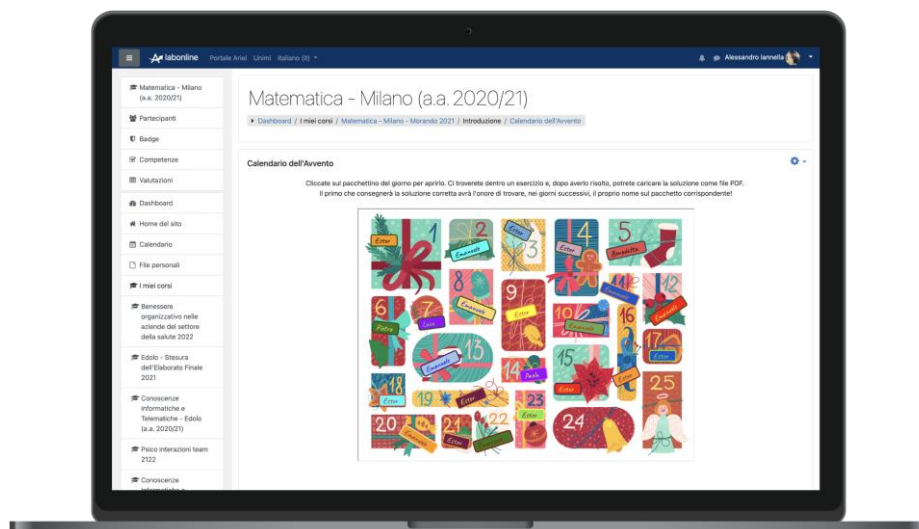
labonline Portale Ariel Unimi Italiano (it) ▾

Alessandro Iannella

Matematica - Milano (a.a. 2020/21)

Partecipanti

Badge

Competenze

Valutazioni

Dashboard

Home del sito

Calendario

File personali

I miei corsi

Benessere organizzativo nelle aziende del settore della salute 2022

Edolo - Stesura dell'Elaborato Finale 2021

Conoscenze Informatiche e Telematiche - Edolo (a.a. 2020/21)

Psico interazioni team 2122

Conoscenze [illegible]

Matematica - Milano (a.a. 2020/21)

Dashboard / I miei corsi / Matematica - Milano - Morando 2021 / Introduzione / Calendario dell'Avvento

Calendario dell'Avvento

Cliccate sul pacchettino del giorno per aprirlo. Ci troverete dentro un esercizio e, dopo averlo risolto, potrete caricare la soluzione come file PDF. Il primo che consegnerà la soluzione corretta avrà l'onore di trovare, nei giorni successivi, il proprio nome sul pacchetto corrispondente!

1 Ester 2 Emanuele 3 Ester 4 Ester 5 Benedetta 6 Pietro 7 Luca 8 Emanuele 9 Ester 10 Ester 11 Emanuele 12 Ester 13 Emanuele 14 Paola 15 Ester 16 17 Ester 18 Ester 19 Ester 20 Ester 21 Ester 22 23 Ester 24 25